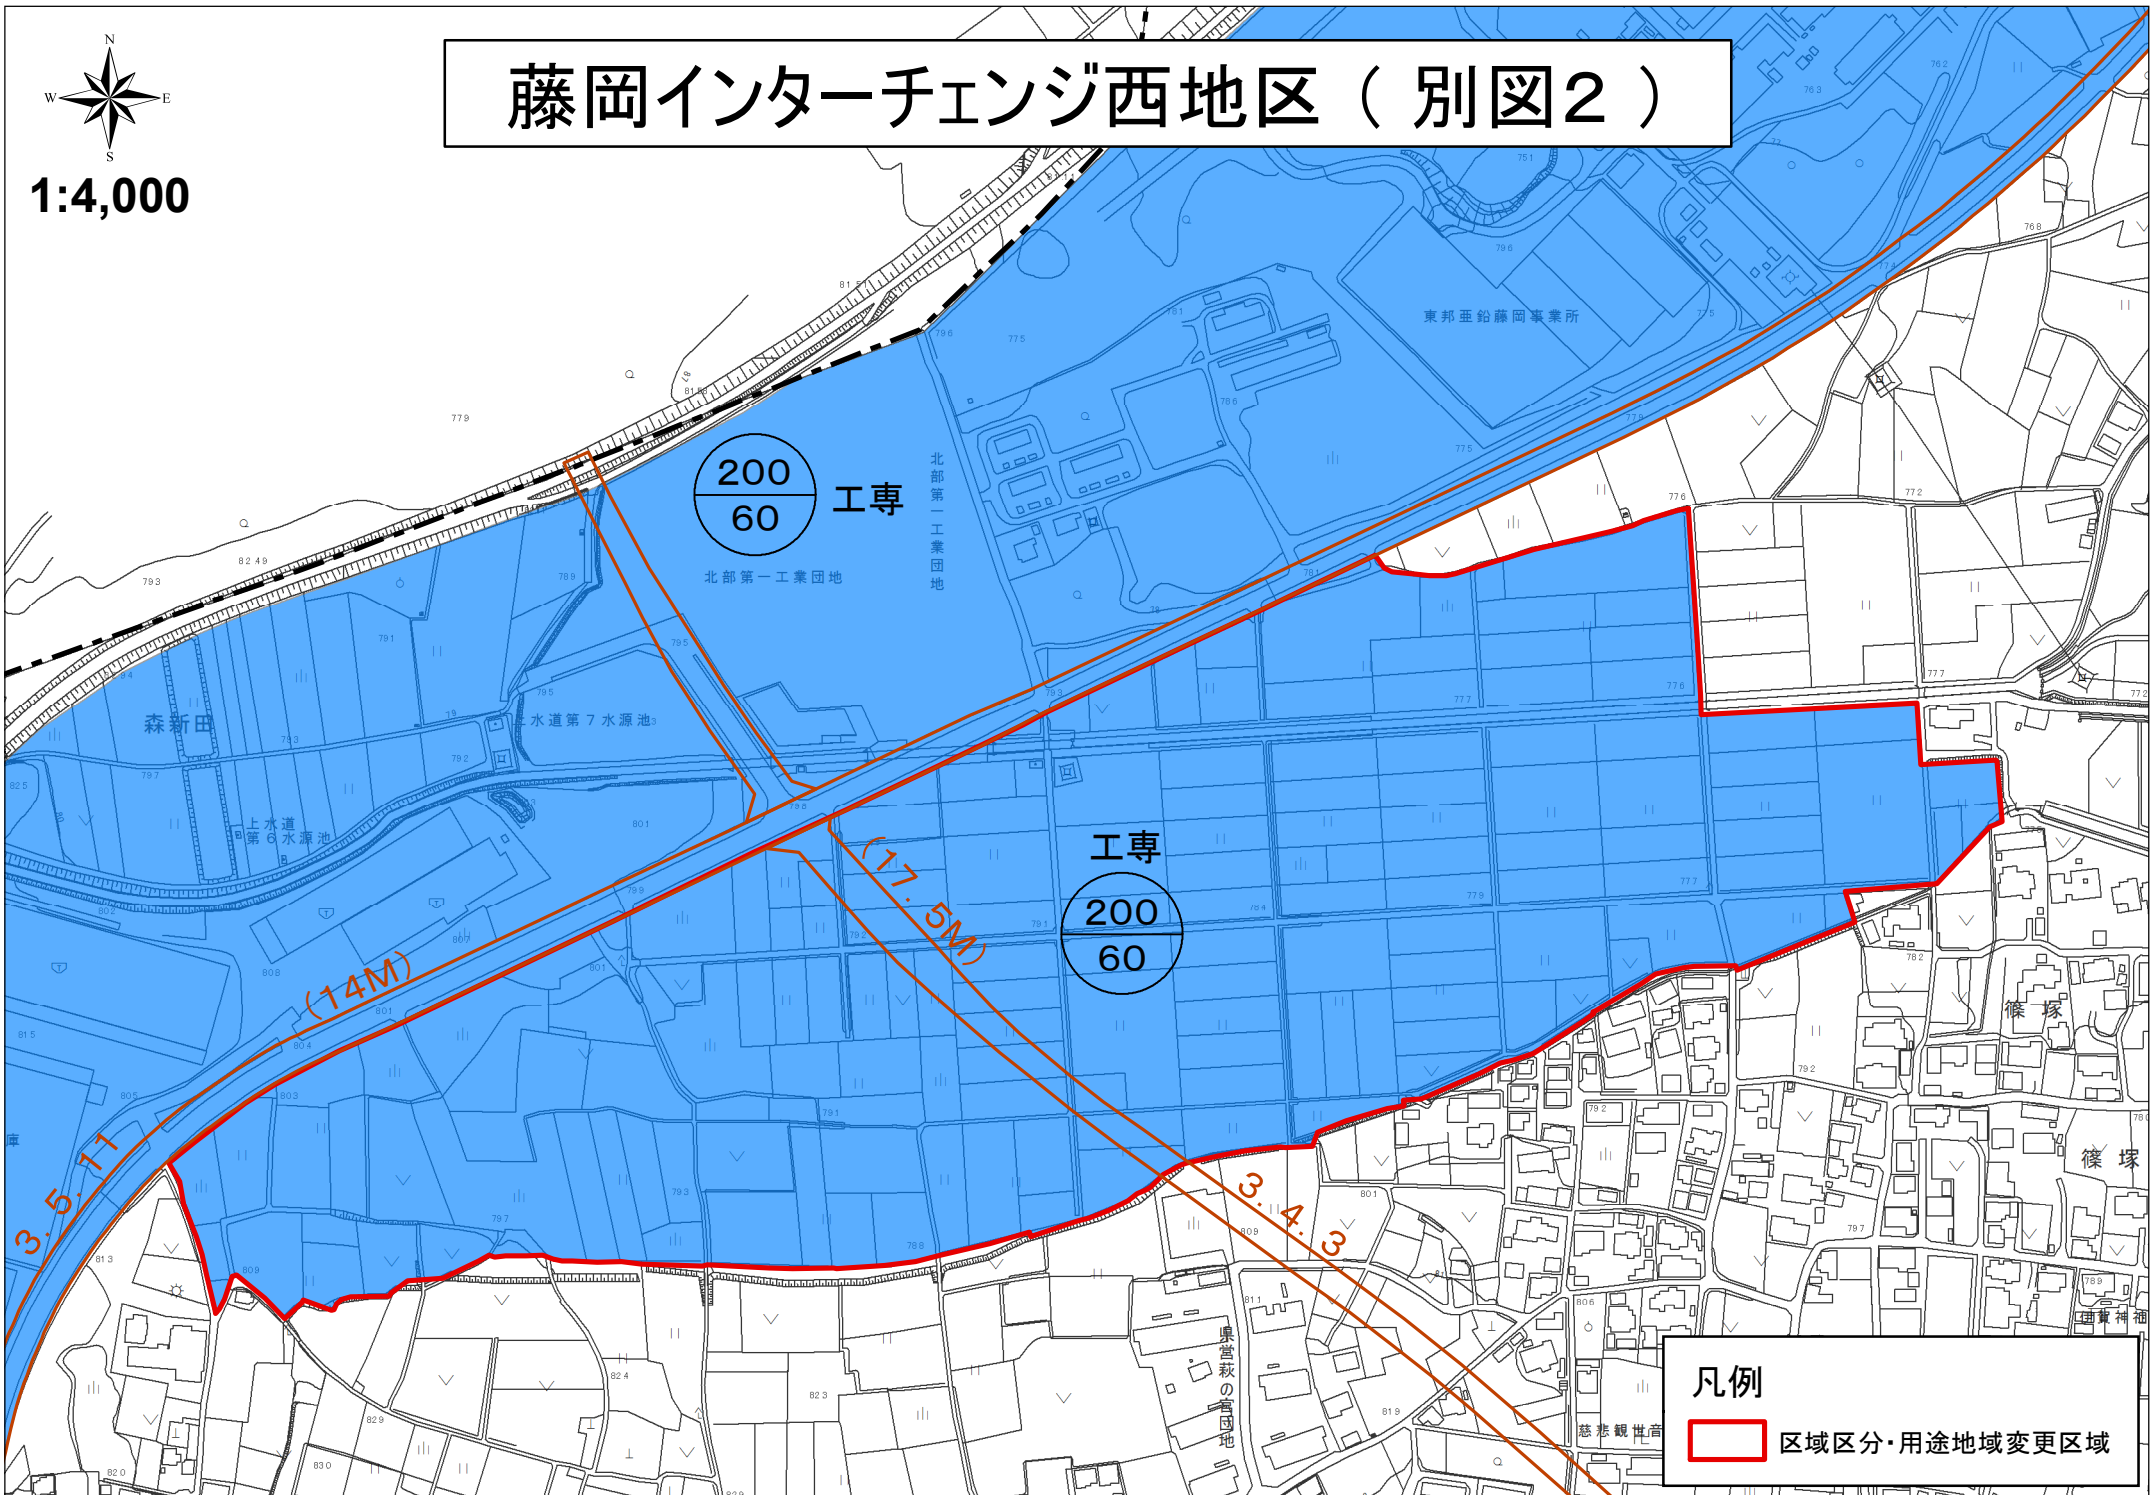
藤岡インターチェンジ西地区（ 別図２ ）

N
W
E
S

1:4,000

200
60
工専

北部第一工業団地

北部第一工業団地

東邦亜鉛藤岡事業所

森新田

上水道第７水源池

上水道第６水源池

工専
200
60

(14M)

(17.5M)

3.5.11

3.4.3

篠塚

篠塚

県営萩の宮団地

慈悲観世音

貴神社

凡例
区域区分・用途地域変更区域